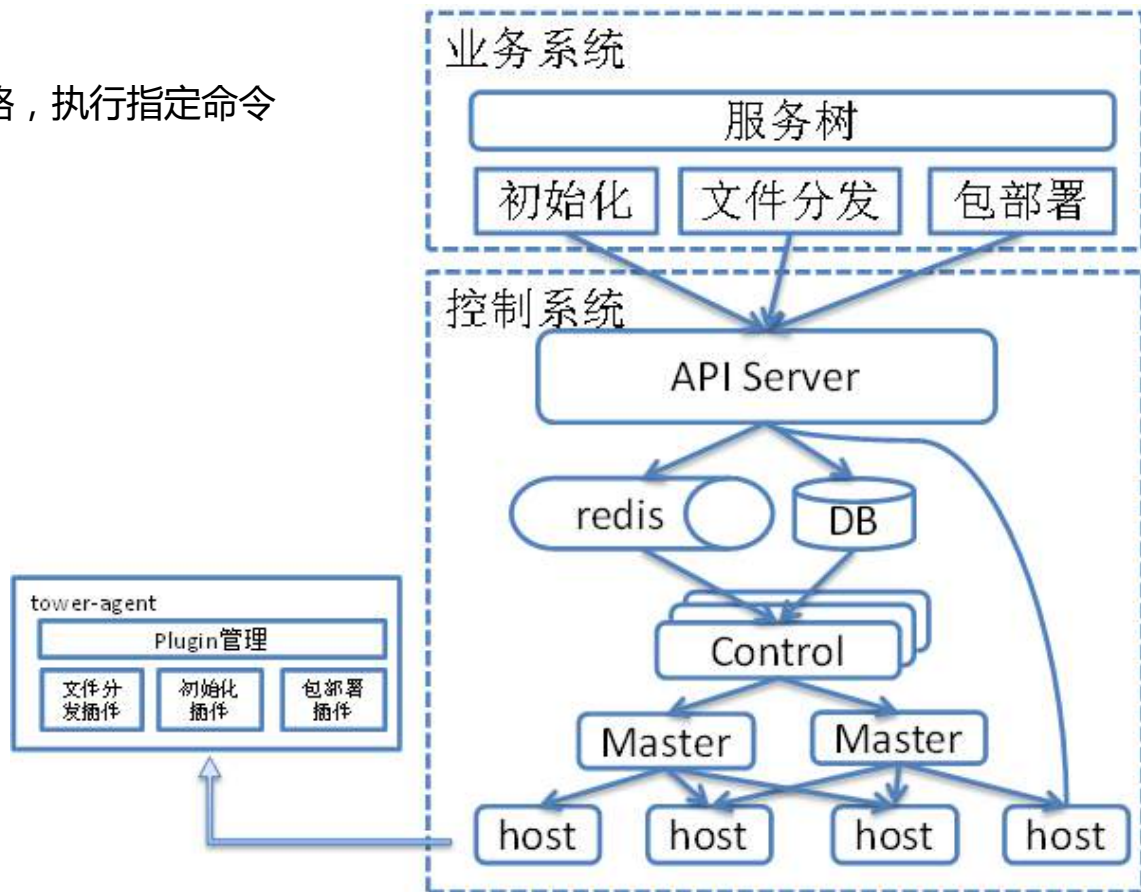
各，执行指定命令

业务系统

服务树

初始化

文件分发

包部署

控制系统

API Server

redis

DB

Control

Master

Master

host

host

host

host

tower-agent

Plugin管理

文件分发插件

初始化插件

包部署插件